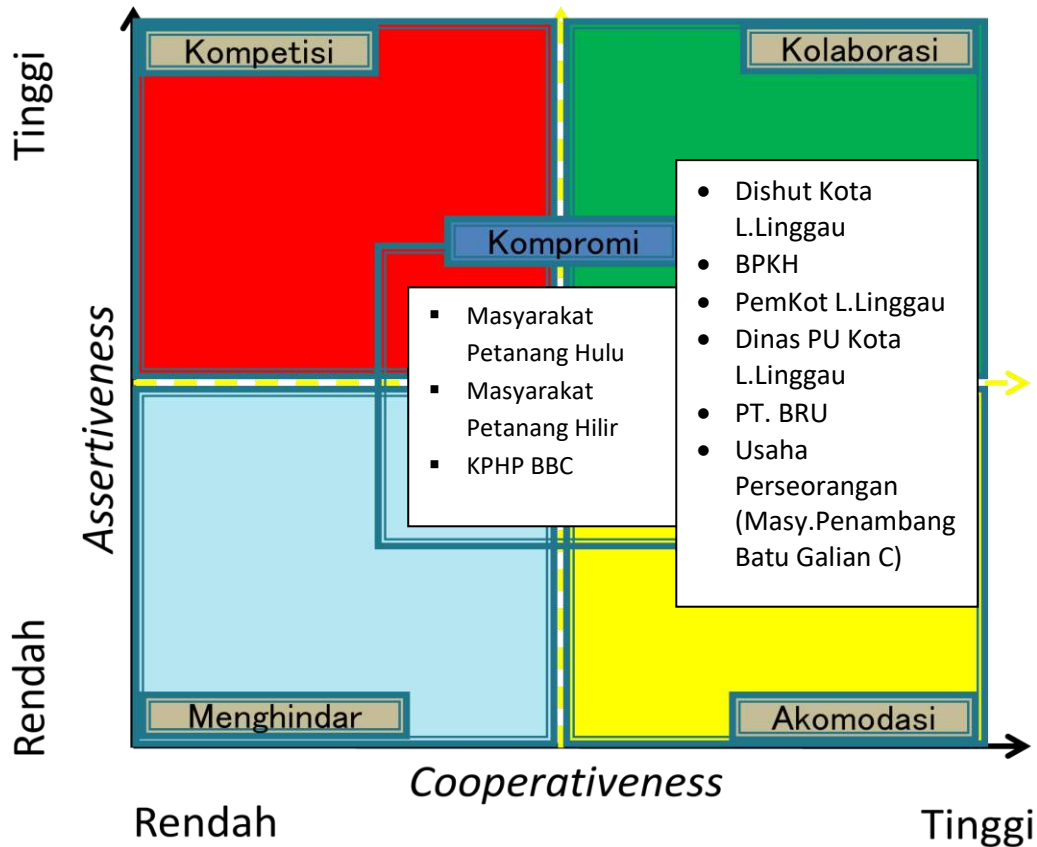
Tinggi

Assertiveness

Rendah

Kompetisi

Kolaborasi

Kompromi

- Masyarakat Petanang Hulu
- Masyarakat Petanang Hilir
- KPHP BBC

- Dishut Kota L.Linggau
- BPKH
- PemKot L.Linggau
- Dinas PU Kota L.Linggau
- PT. BRU
- Usaha Perseorangan (Masy.Penambang Batu Galian C)

Menghindar

Akomodasi

Cooperativeness

Rendah

Tinggi